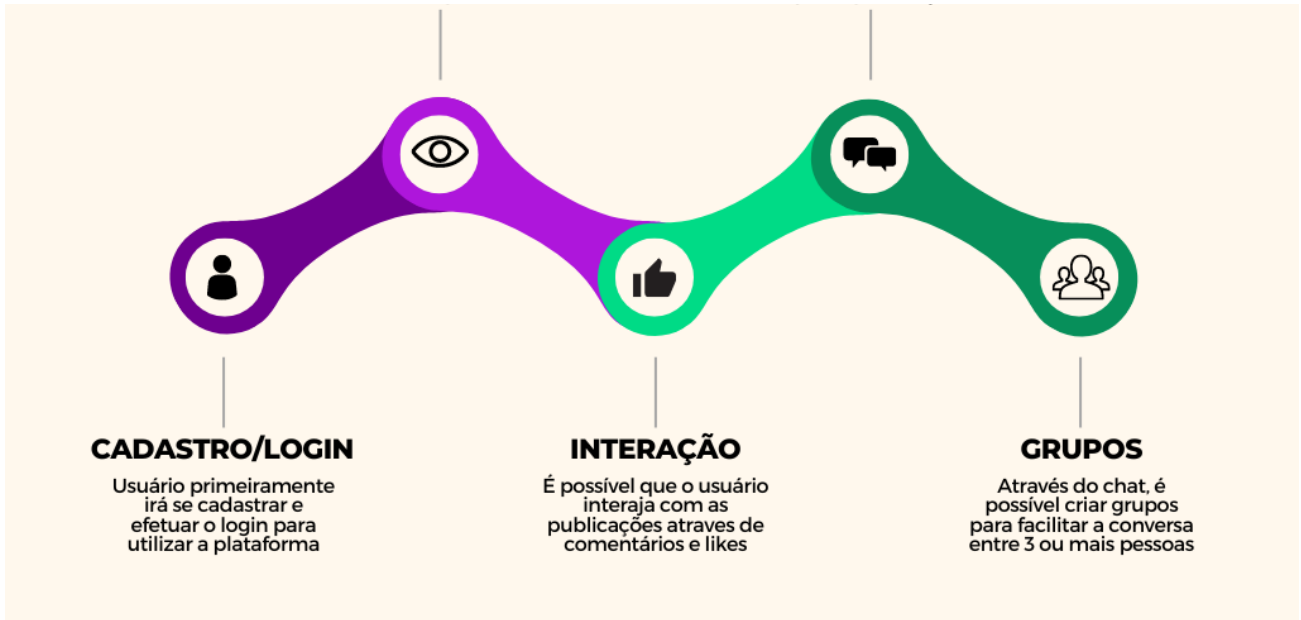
CADASTRO/LOGIN

Usuário primeiramente irá se cadastrar e efetuar o login para utilizar a plataforma

INTERAÇÃO

É possível que o usuário interaja com as publicações atraves de comentários e likes

GRUPOS

Através do chat, é possível criar grupos para facilitar a conversa entre 3 ou mais pessoas